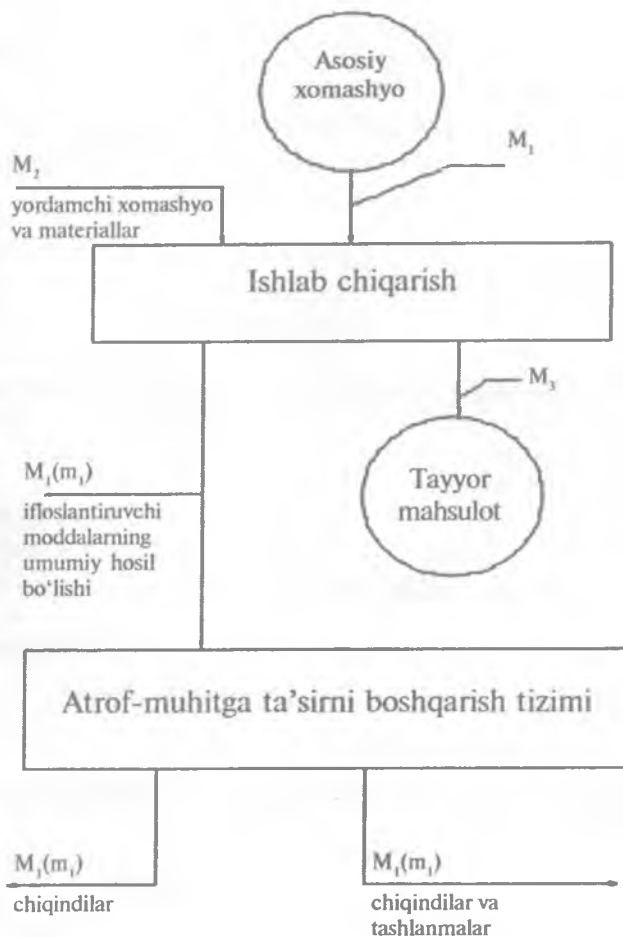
Asosiy xomashyo

$M_1$

$M_2$

yordamchi xomashyo va materiallar

Ishlab chiqarish

$M_3$

$M_1(m_1)$

ifloslantiruvchi moddalarning umumiy hosil bo'lishi

Tayyor mahsulot

Atrof-muhitga ta'sirni boshqarish tizimi

$M_1(m_1)$

chiqindilar

$M_1(m_1)$

chiqindilar va tashlanmalar